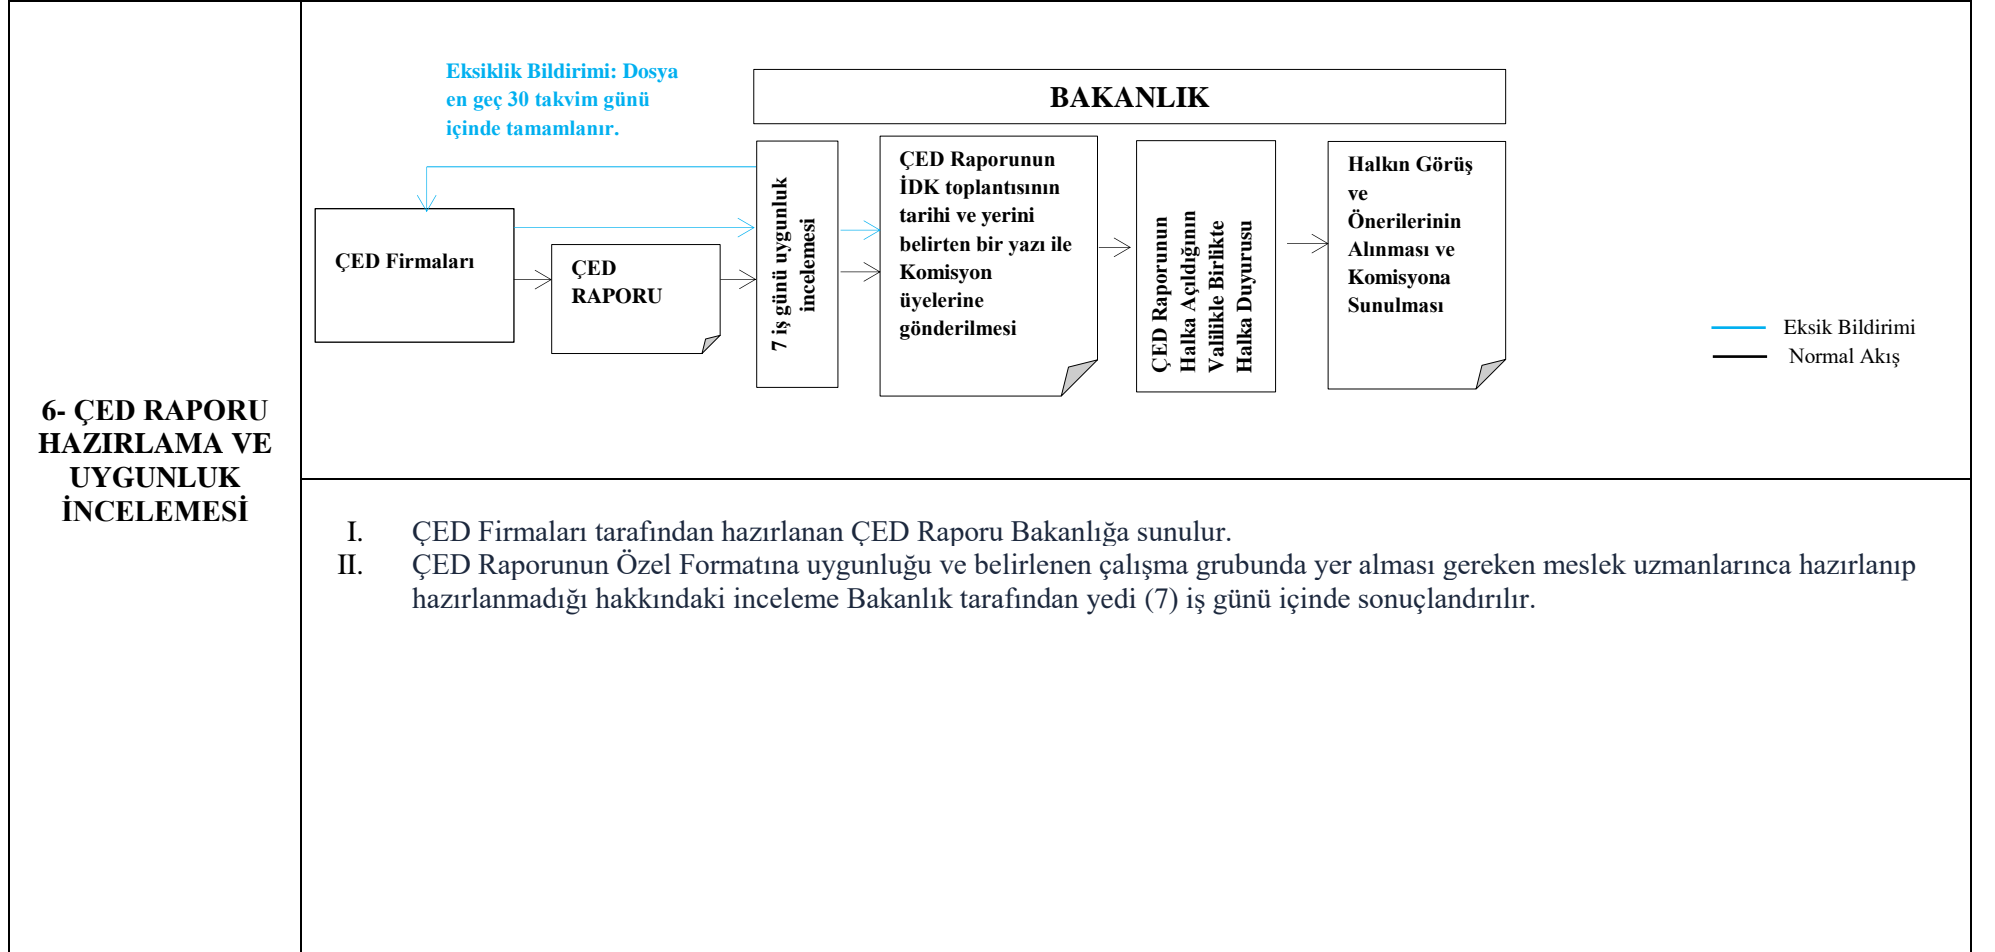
6- ÇED RAPORU HAZIRLAMA VE UYGUNLUK İNCELEMESİ

Eksiklik Bildirimi: Dosya en geç 30 takvim günü içinde tamamlanır.

BAKANLIK

ÇED Firmaları

ÇED RAPORU

7 iş günü uygunluk incelemesi

ÇED Raporunun İDK toplantısının tarihi ve yerini belirten bir yazı ile Komisyon üyelerine gönderilmesi

ÇED Raporunun Halka Açıldığının Valilikle Birlikte Halka Duyurusu

Halkın Görüş ve Önerilerinin Alınması ve Komisyona Sunulması

Eksik Bildirimi
Normal Akış

I. ÇED Firmaları tarafından hazırlanan ÇED Raporu Bakanlığa sunulur.
II. ÇED Raporunun Özel Formatına uygunluğu ve belirlenen çalışma grubunda yer alması gereken meslek uzmanlarınca hazırlanıp hazırlanmadığı hakkındaki inceleme Bakanlık tarafından yedi (7) iş günü içinde sonuçlandırılır.